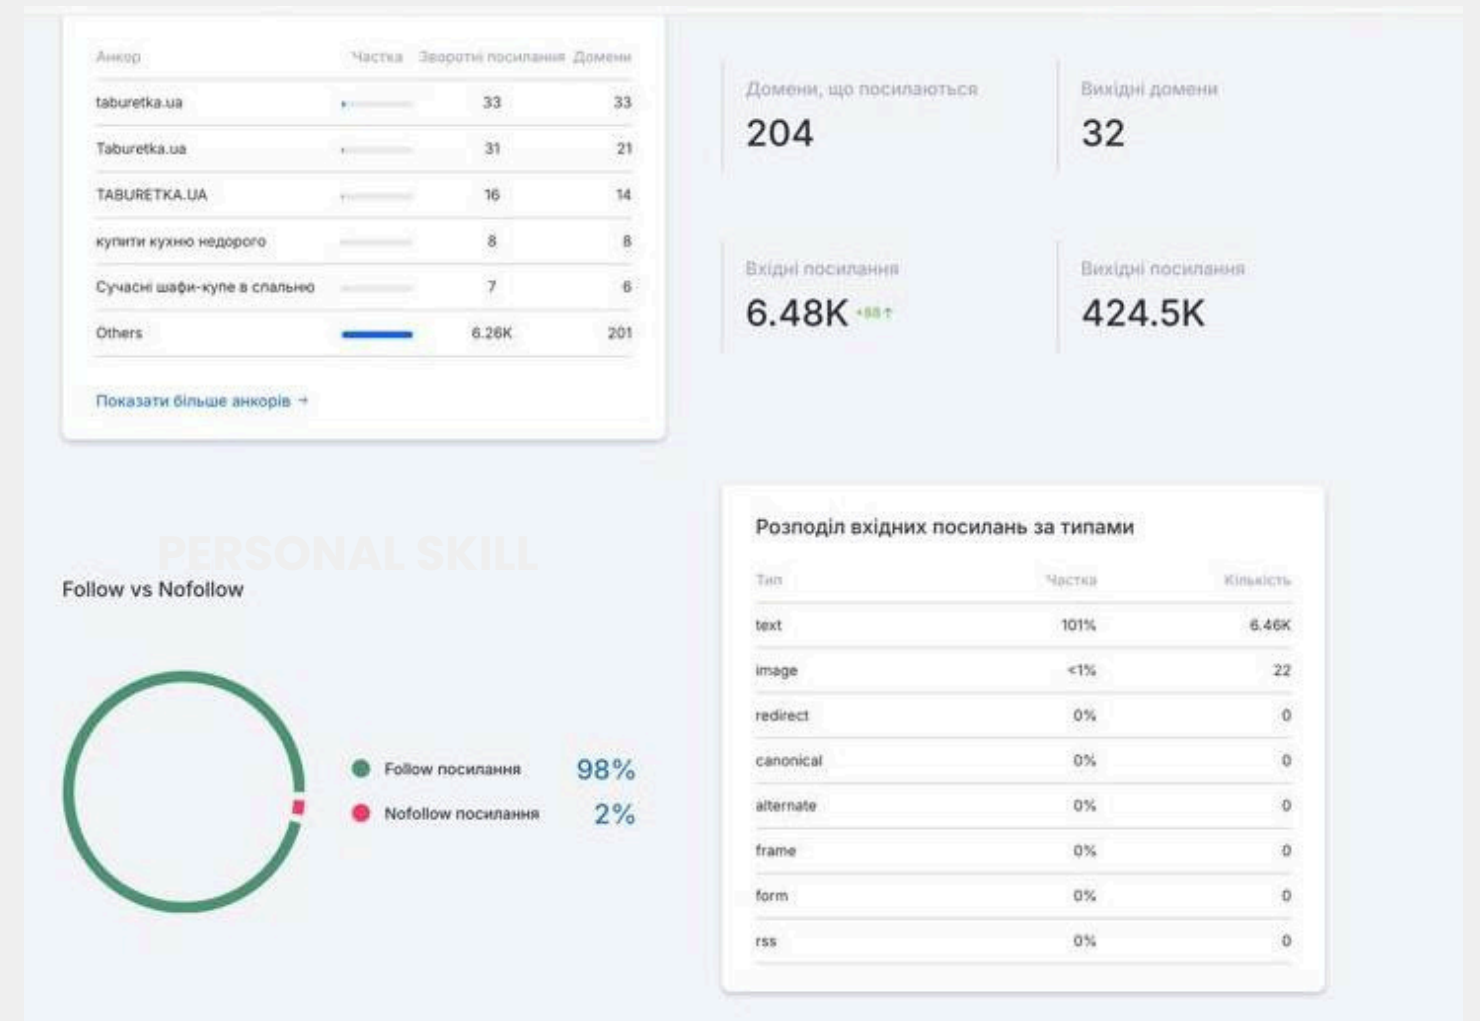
| Анкор | Частка | Зворотні посилання | Домени |
|---|---|---|---|
| taburetka.ua | | 33 | 33 |
| Taburetka.ua | | 31 | 21 |
| TABURETKA.UA | | 16 | 14 |
| купити кухню недорого | | 8 | 8 |
| Сучасні шафи-купе в спальню | | 7 | 6 |
| Others | | 6.26K | 201 |

Показати більше анкорів →

Домени, що посилаються
204

Вихідні домени
32

Вхідні посилання
6.48K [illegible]

Вихідні посилання
424.5K

PERSONAL SKILL

Follow vs Nofollow

Follow посилання 98%
Nofollow посилання 2%

Розподіл вхідних посилань за типами

| Тип | Частка | Кількість |
|---|---|---|
| text | 101% | 6.46K |
| image | <1% | 22 |
| redirect | 0% | 0 |
| canonical | 0% | 0 |
| alternate | 0% | 0 |
| frame | 0% | 0 |
| form | 0% | 0 |
| rss | 0% | 0 |